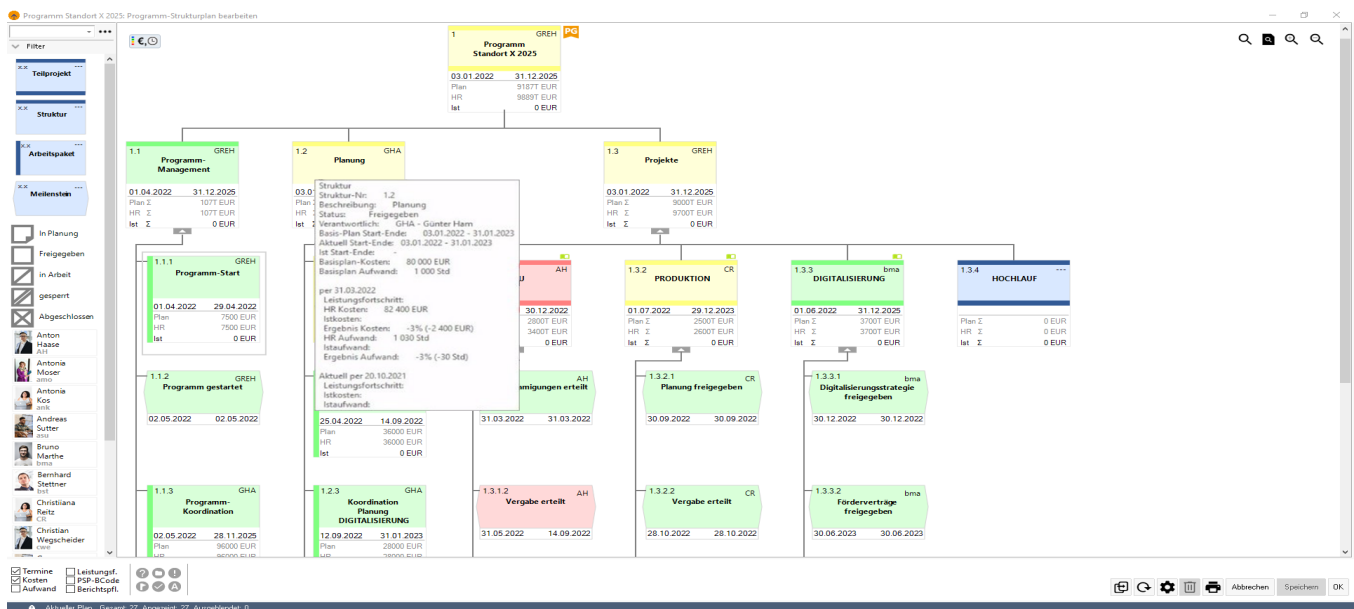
Programm Standort X 2025: Programm-Strukturplan bearbeiten

Filter

Teilprojekt
Struktur
Arbeitspaket
Meilenstein

In Planung
Freigegeben
in Arbeit
gesperrt
Abgeschlossen

Anton Haase AH
Antonia Moser amo
Antonia Kos ank
Andreas Sutter asu
Bruno Marthe bma
Bernhard Stettner bst
Christiiana Reitz CR
Christian Wegscheider cwe

Termine
Kosten
Aufwand
Leistungsf.
PSP-BCode
Berichtspfl.

1 GREH PG
Programm Standort X 2025
03.01.2022 31.12.2025
Plan 9187T EUR
HR 9889T EUR
Ist 0 EUR

1.1 GREH
Programm-Management
01.04.2022 31.12.2025
Plan Σ 107T EUR
HR Σ 107T EUR
Ist Σ 0 EUR

1.2 GHA
Planung
03.0
HR

Struktur
Struktur-Nr: 1.2
Beschreibung: Planung
Status: Freigegeben
Verantwortlich: GHA - Günter Ham
Basis-Plan Start-Ende: 03.01.2022 - 31.01.2023
Aktuell Start-Ende: 03.01.2022 - 31.01.2023
Ist Start-Ende: -
Basisplan-Kosten: 80 000 EUR
Basisplan Aufwand: 1 000 Std

per 31.03.2022
Leistungsfortschritt:
HR Kosten: 82 400 EUR
Istkosten:
Ergebnis Kosten: -3% (-2 400 EUR)
HR Aufwand: 1 030 Std
Istaufwand:
Ergebnis Aufwand: -3% (-30 Std)

Aktuell per 20.10.2021
Leistungsfortschritt:
Istkosten:
Istaufwand:

1.3 GREH
Projekte
03.01.2022 31.12.2025
Plan Σ 9000T EUR
HR Σ 9700T EUR
Ist Σ 0 EUR

1.1.1 GREH
Programm-Start
01.04.2022 29.04.2022
Plan 7500 EUR
HR 7500 EUR
Ist 0 EUR

1.1.2 GREH
Programm gestartet
02.05.2022 02.05.2022

1.1.3 GHA
Programm-Koordination
02.05.2022 28.11.2025
Plan 96000 EUR

25.04.2022 14.09.2022
Plan 36000 EUR
HR 36000 EUR
Ist 0 EUR

1.2.3 GHA
Koordination Planung DIGITALISIERUNG
12.09.2022 31.01.2023
Plan 28000 EUR

AH
30.12.2022
2800T EUR
3400T EUR
0 EUR

AH
migungen erteilt
31.03.2022 31.03.2022

1.3.1.2 AH
Vergabe erteilt
31.05.2022 14.09.2022

1.3.2 CR
PRODUKTION
01.07.2022 29.12.2023
Plan Σ 2500T EUR
HR Σ 2600T EUR
Ist Σ 0 EUR

1.3.2.1 CR
Planung freigegeben
30.09.2022 30.09.2022

1.3.2.2 CR
Vergabe erteilt
28.10.2022 28.10.2022

1.3.3 bma
DIGITALISIERUNG
01.06.2022 31.12.2025
Plan Σ 3700T EUR
HR Σ 3700T EUR
Ist Σ 0 EUR

1.3.3.1 bma
Digitalisierungsstrategie freigegeben
30.12.2022 30.12.2022

1.3.3.2 bma
Förderverträge freigegeben
30.06.2023 30.06.2023

1.3.4 ---
HOCHLAUF
Plan Σ 0 EUR
HR Σ 0 EUR
Ist Σ 0 EUR

Abbrechen Speichern OK

Aktueller Plan Gesamt: 27 Angezeigt: 27 Ausgeblendet: 0